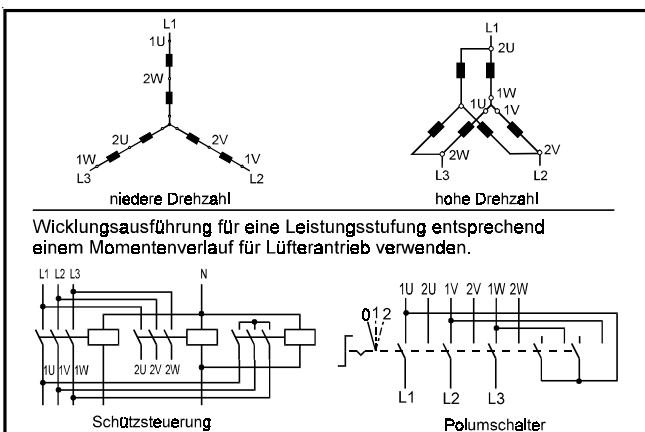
L1
1U
2W
2U
2V
1W
L3
1V
L2
niedere Drehzahl

L1
2U
1W
1U
1V
2W
2V
L3
L2
hohe Drehzahl

Wicklungsausführung für eine Leistungsstufung entsprechend einem Momentenverlauf für Lüfterantrieb verwenden.

L1 L2 L3
N
1U 1V 1W
2U 2V 2W
Schützsteuerung

1U 2U 1V 2V 1W 2W
0 1 2
L1
L2
L3
Polumschalter